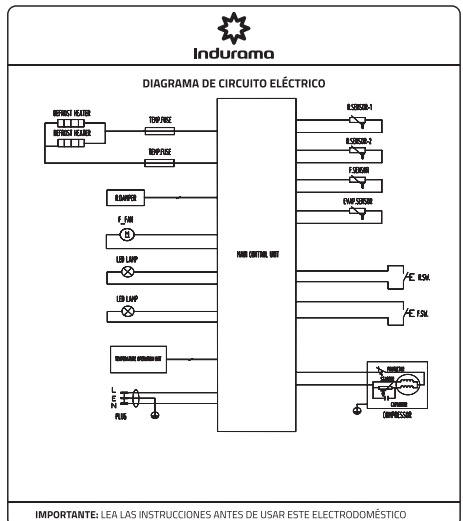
Indurama

DIAGRAMA DE CIRCUITO ELÉCTRICO

DEFROST HEATER
DEFROST HEATER
TEMP.FUSE
TEMP.FUSE
R.SENSOR-1
R.SENSOR-2
F.SENSOR
EVAP.SENSOR
R.DAMPER
F_FAN
M
MAIN CONTROL UNIT
LED LAMP
R.SW.
LED LAMP
F.SW.
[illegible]
L
E
N
PLUG
COMPRESSOR
CAPACITOR

IMPORTANTE: LEA LAS INSTRUCCIONES ANTES DE USAR ESTE ELECTRODOMÉSTICO